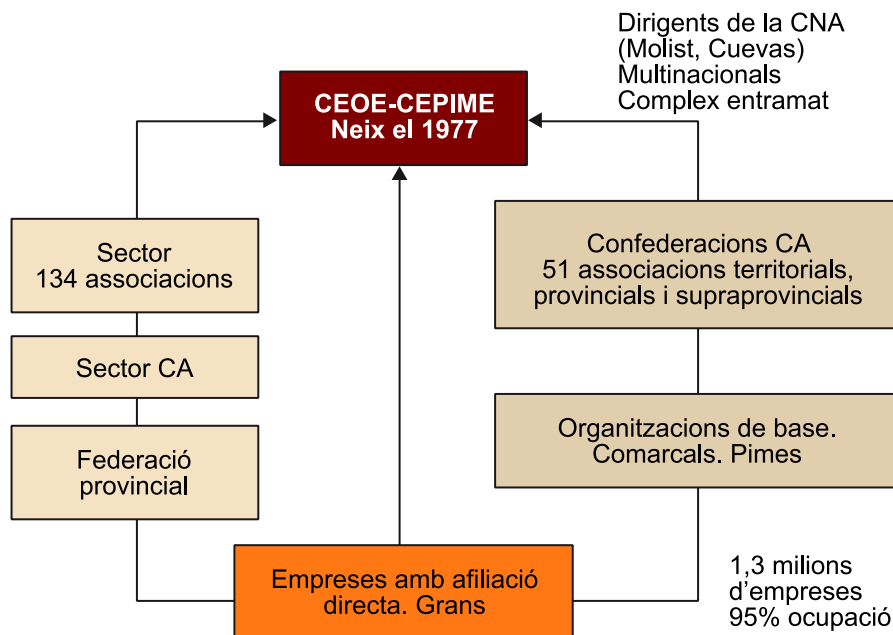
Dirigents de la CNA
(Molist, Cuevas)
Multinacionals
Complex entramat

CEOE-CEPIME
Neix el 1977

Sector
134 associacions

Sector CA

Federació provincial

Confederacions CA
51 associacions territorials, provincials i supraprovincials

Organitzacions de base. Comarcals. Pimes

Empreses amb afiliació directa. Grans

1,3 milions d'empreses
95% ocupació